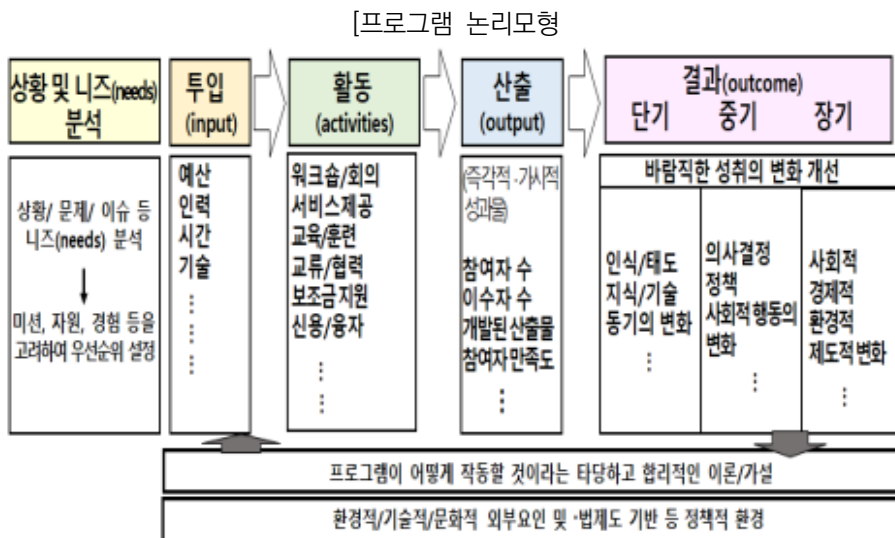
[프로그램 논리모형

상황 및 니즈(needs) 분석

투입 (input)

활동 (activities)

산출 (output)

결과(outcome)
단기 중기 장기

상황/ 문제/ 이슈 등 니즈(needs) 분석

미션, 자원, 경험 등을 고려하여 우선순위 설정

예산
인력
시간
기술
⋮

워크숍/회의
서비스제공
교육/훈련
교류/협력
보조금지원
신용/융자
⋮

(즉각적·가시적 성과물)

참여자 수
이수자 수
개발된 산출물
참여자 만족도
⋮

바람직한 성취의 변화 개선

인식/태도
지식/기술
동기의 변화
⋮

의사결정
정책
사회적 행동의 변화
⋮

사회적
경제적
환경적
제도적 변화
⋮

프로그램이 어떻게 작동할 것이라는 타당하고 합리적인 이론/가설

환경적/기술적/문화적 외부요인 및 ·법제도 기반 등 정책적 환경